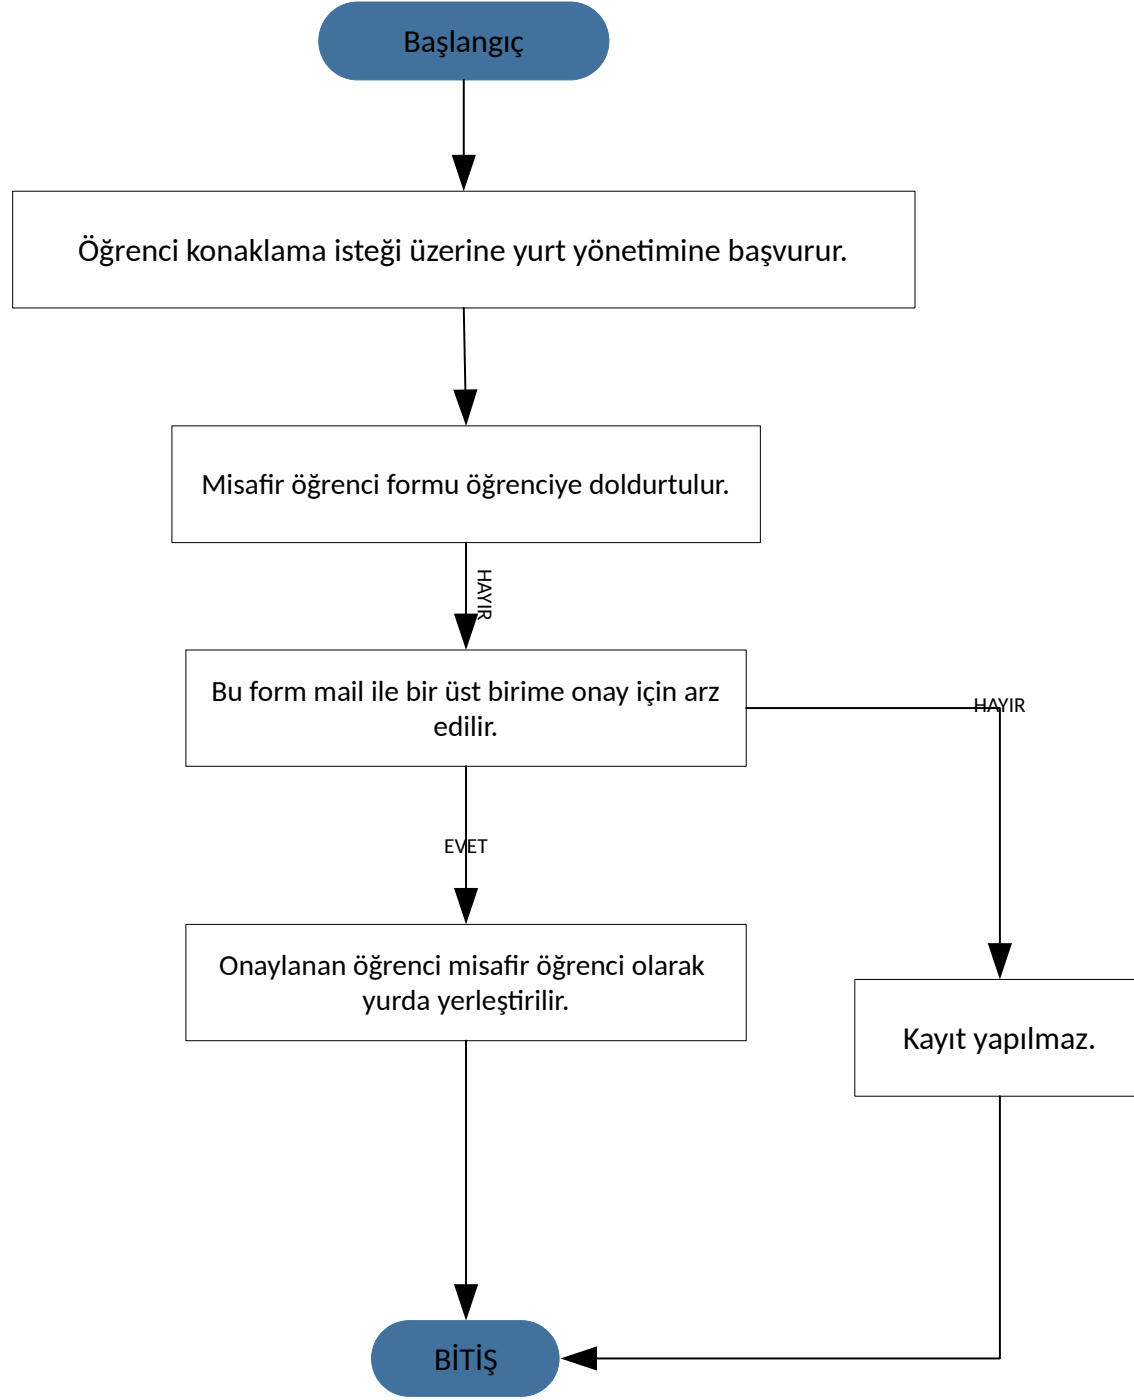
Başlangıç

Öğrenci konaklama isteği üzerine yurt yönetimine başvurur.

Misafir öğrenci formu öğrenciye doldurtulur.

HAYIR

Bu form mail ile bir üst birime onay için arz edilir.

HAYIR

EVET

Onaylanan öğrenci misafir öğrenci olarak yurda yerleştirilir.

Kayıt yapılmaz.

BİTİŞ